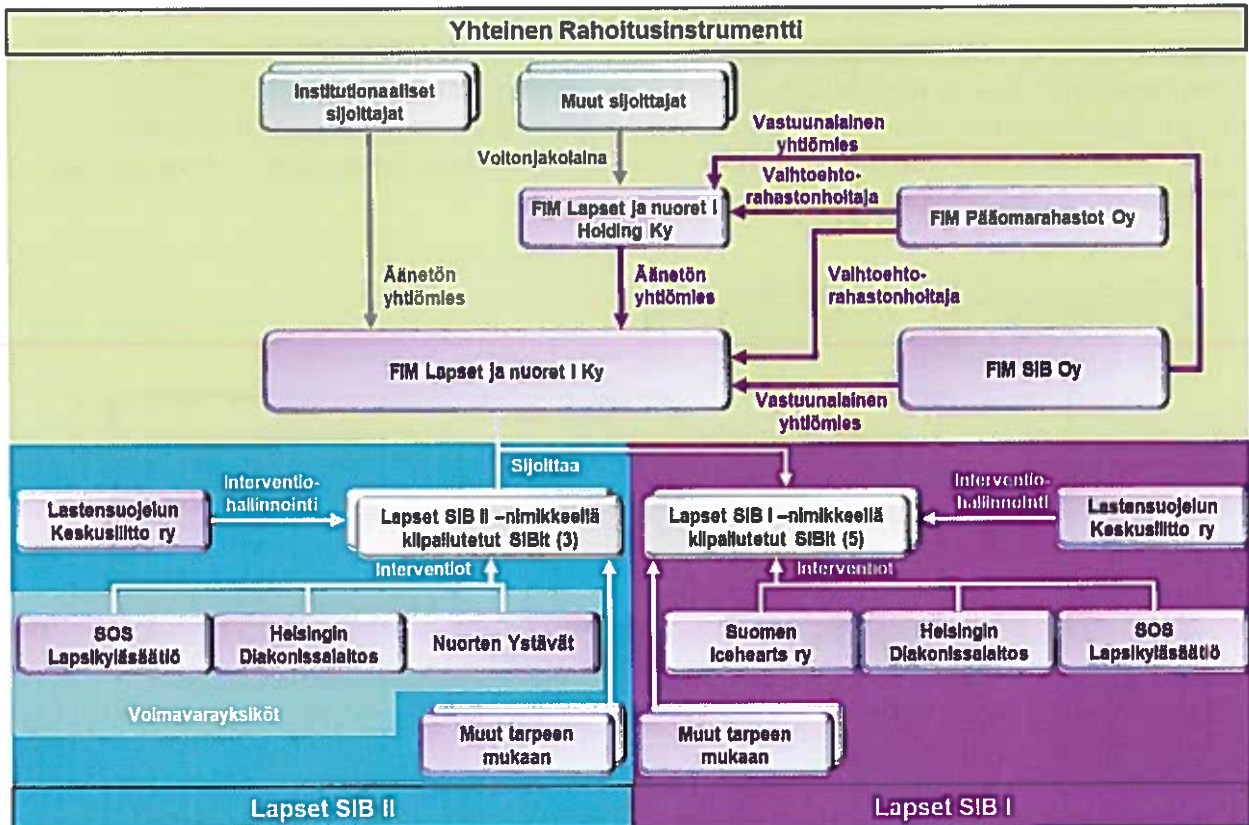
Yhteinen Rahoitusinstrumentti

Institutionaaliset sijoittajat

Muut sijoittajat

Voitonjakolaina

Vastuunalainen yhtiömies

Vaihtoehto-rahastonhoitaja

FIM Lapset ja nuoret I Holding Ky

FIM Pääomarahastot Oy

Äänetön yhtiömies

Äänetön yhtiömies

Vaihtoehto-rahastonhoitaja

FIM Lapset ja nuoret I Ky

FIM SIB Oy

Vastuunalainen yhtiömies

Sijoittaa

Lastensuojelun Keskusliitto ry

Interventio-hallinnointi

Lapset SIB II –nimikkeellä kilpailutetut SIBit (3)

Lapset SIB I –nimikkeellä kilpailutetut SIBit (5)

Interventio-hallinnointi

Lastensuojelun Keskusliitto ry

Interventiot

Interventiot

SOS Lapsikyläsäätiö

Helsingin Diakonissalaitos

Nuorten Ystävät

Suomen Icehearts ry

Helsingin Diakonissalaitos

SOS Lapsikyläsäätiö

Voimavarayksiköt

Muut tarpeen mukaan

Muut tarpeen mukaan

Lapset SIB II

Lapset SIB I